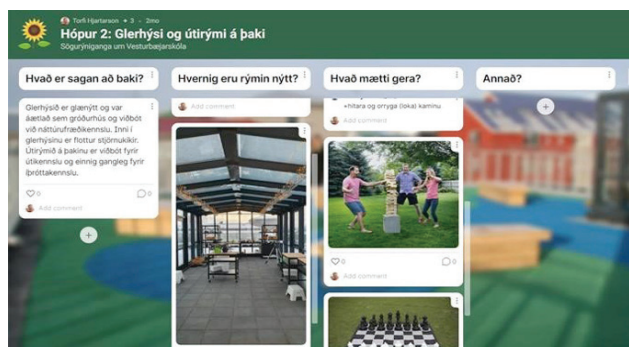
Torfi Hjartarson • 3 • 2mo

Hópur 2: Glerhýsi og útirými á þaki

Sögurýniganga um Vesturbæjarskóla

Hvað er sagan að baki?

Glerhýsið er glænýtt og var áætlað sem gróðurhús og viðbót við náttúrufræðikennslu. Inni í glerhýsinu er flottur stjórnukikir. Útirýmið á þakinu er viðbót fyrir útikennslu og einnig gangleg fyrir íþróttakennslu.

♡0 ○0

Add comment

Hvernig eru rýmin nýtt?

Add comment

Hvað mætti gera?

+hitara og örryga (loka) kaminu

Add comment

♡0 ○0

Add comment

Annað?